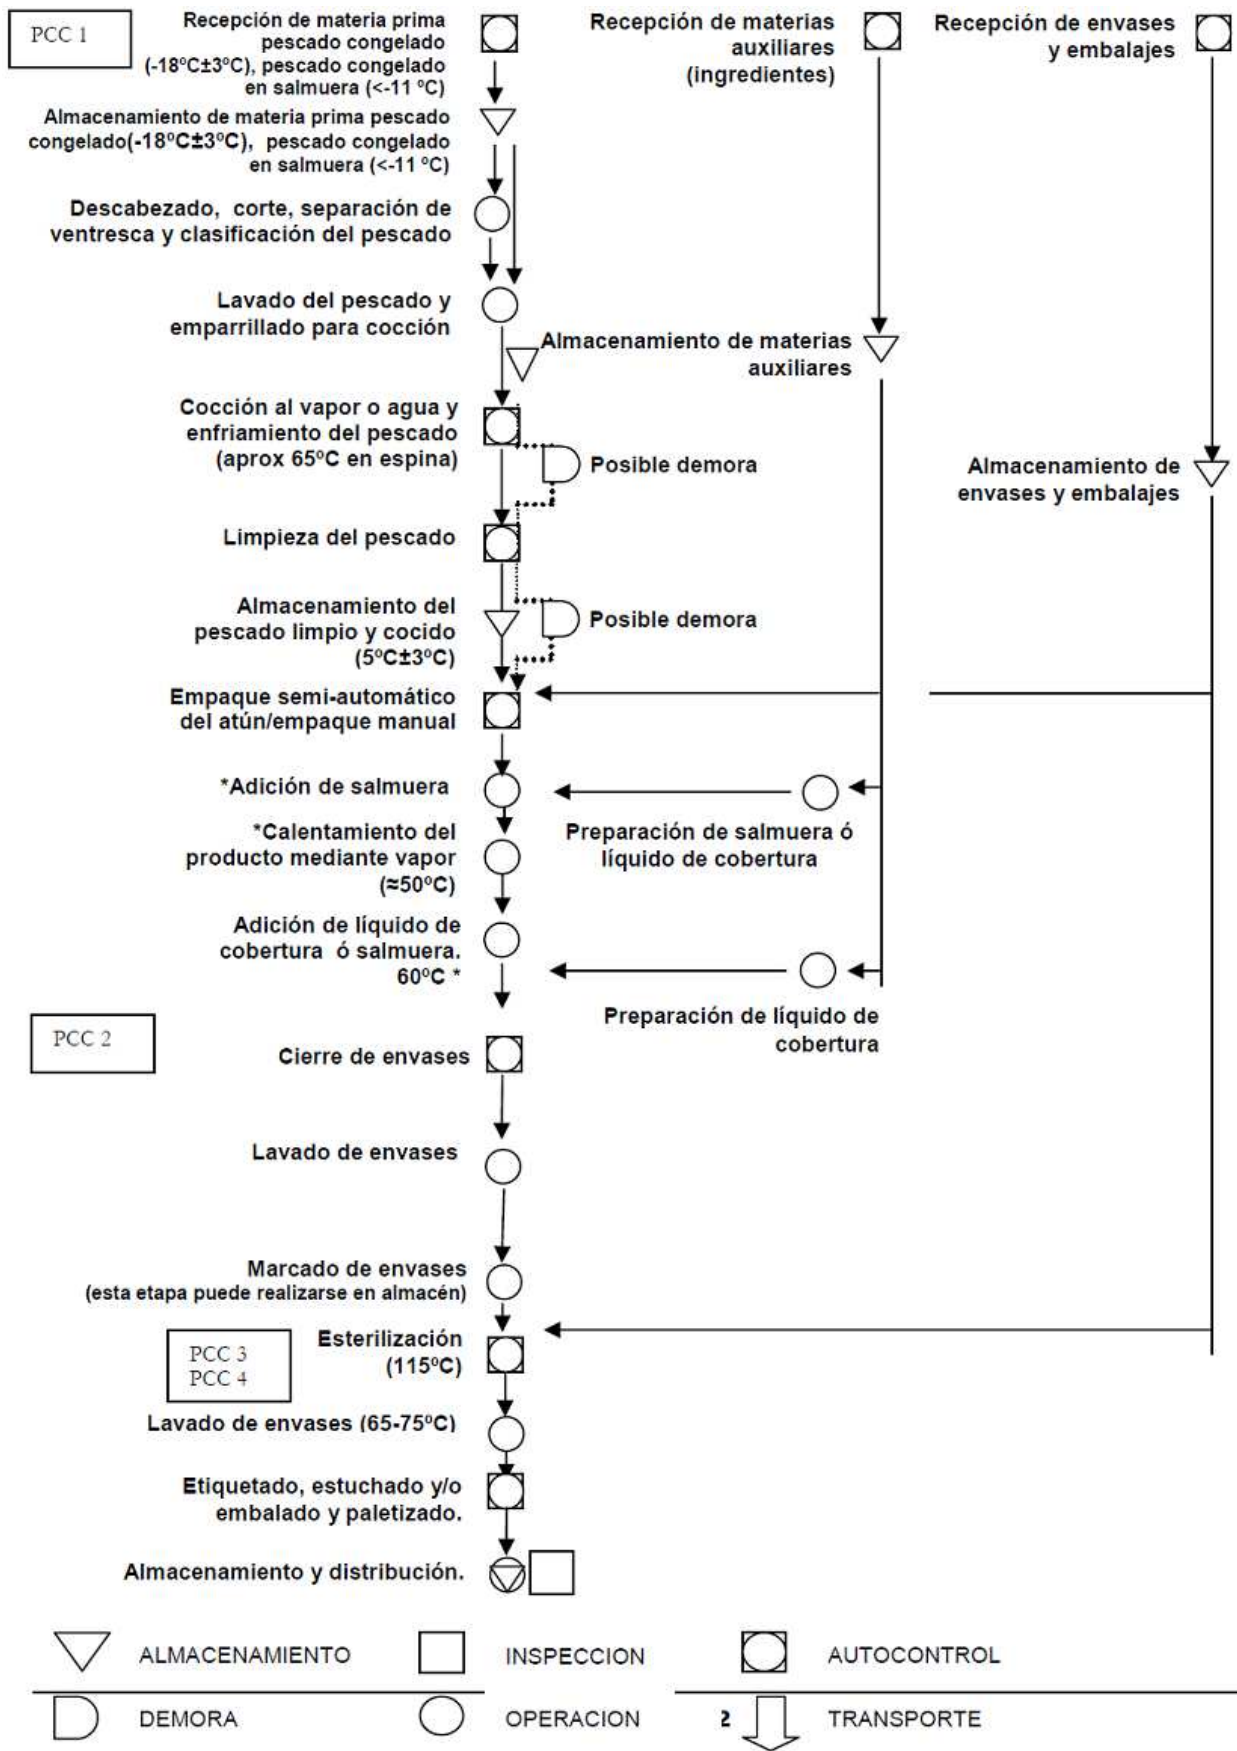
PCC 1

Recepción de materia prima pescado congelado (-18ºC±3ºC), pescado congelado en salmuera (<-11 ºC)

Recepción de materias auxiliares (ingredientes)

Recepción de envases y embalajes

Almacenamiento de materia prima pescado congelado(-18ºC±3ºC), pescado congelado en salmuera (<-11 ºC)

Descabezado, corte, separación de ventresca y clasificación del pescado

Lavado del pescado y emparrillado para cocción

Almacenamiento de materias auxiliares

Cocción al vapor o agua y enfriamiento del pescado (aprox 65ºC en espina)

Posible demora

Almacenamiento de envases y embalajes

Limpieza del pescado

Almacenamiento del pescado limpio y cocido (5ºC±3ºC)

Posible demora

Empaque semi-automático del atún/empaque manual

*Adición de salmuera

*Calentamiento del producto mediante vapor (≈50ºC)

Preparación de salmuera ó líquido de cobertura

Adición de líquido de cobertura ó salmuera. 60ºC *

Preparación de líquido de cobertura

PCC 2

Cierre de envases

Lavado de envases

Marcado de envases (esta etapa puede realizarse en almacén)

PCC 3
PCC 4

Esterilización (115ºC)

Lavado de envases (65-75ºC)

Etiquetado, estuchado y/o embalado y paletizado.

Almacenamiento y distribución.

ALMACENAMIENTO
INSPECCION
AUTOCONTROL
DEMORA
OPERACION
2
TRANSPORTE